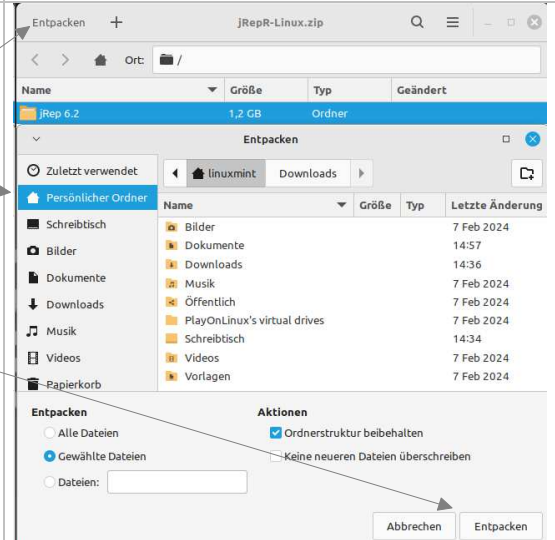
Entpacken + jRepR-Linux.zip

Ort: /

| Name | Größe | Typ | Geändert |
|---|---|---|---|
| jRep 6.2 | 1,2 GB | Ordner | |

Entpacken

Zuletzt verwendet
Persönlicher Ordner
Schreibtisch
Bilder
Dokumente
Downloads
Musik
Videos
Papierkorb

linuxmint Downloads

| Name | Größe | Typ | Letzte Änderung |
|---|---|---|---|
| Bilder | | | 7 Feb 2024 |
| Dokumente | | | 14:57 |
| Downloads | | | 14:36 |
| Musik | | | 7 Feb 2024 |
| Öffentlich | | | 7 Feb 2024 |
| PlayOnLinux's virtual drives | | | 7 Feb 2024 |
| Schreibtisch | | | 14:34 |
| Videos | | | 7 Feb 2024 |
| Vorlagen | | | 7 Feb 2024 |

Entpacken
Alle Dateien
Gewählte Dateien
Dateien:

Aktionen
Ordnerstruktur beibehalten
Keine neueren Dateien überschreiben

Abbrechen
Entpacken